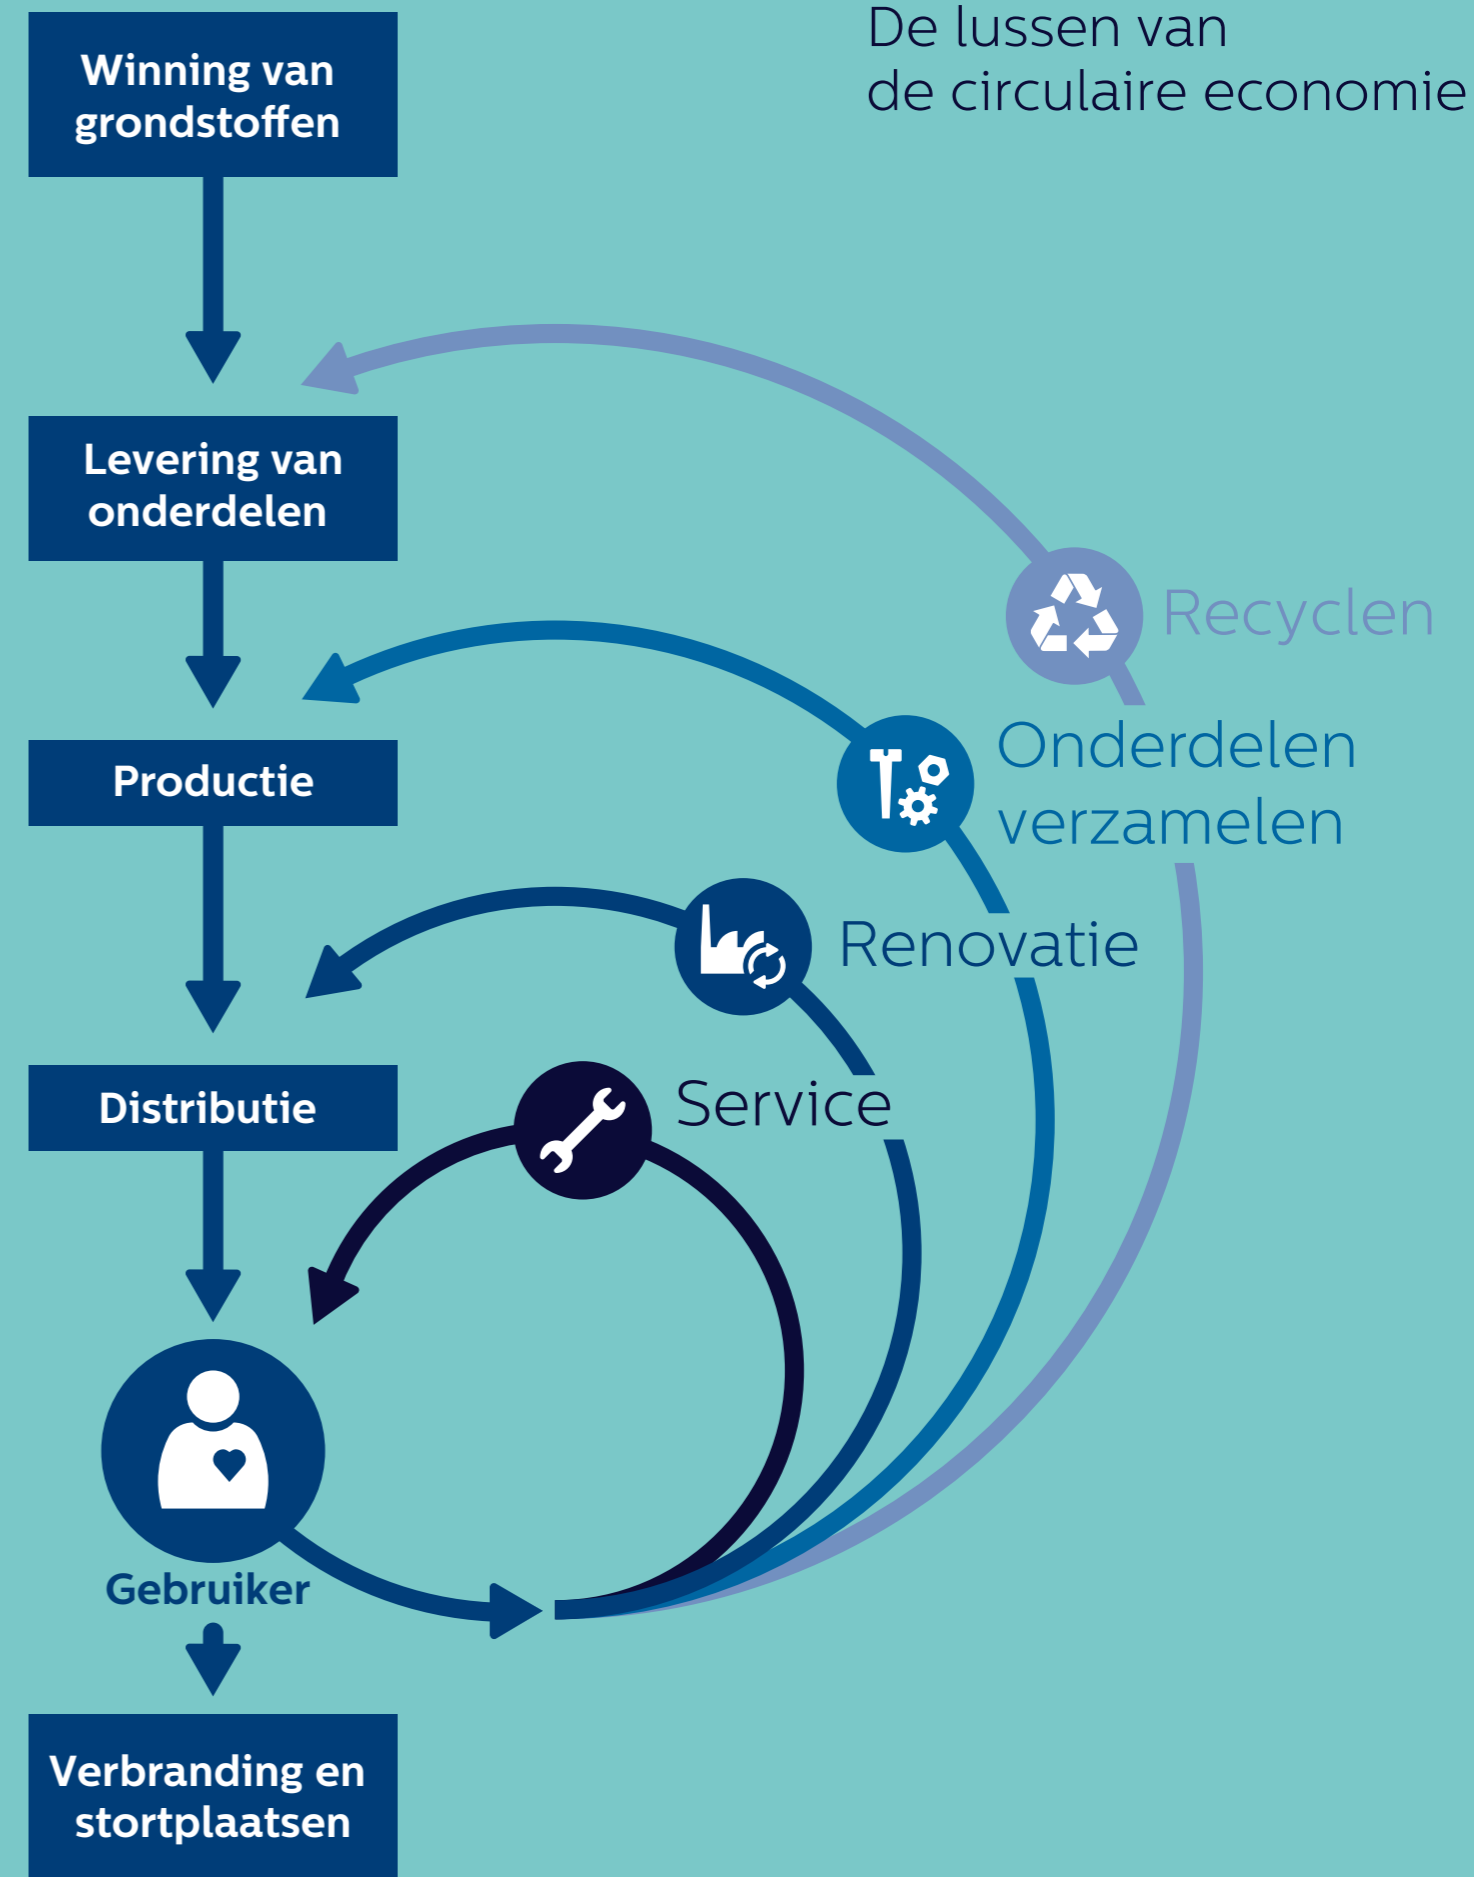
De lussen van
de circulaire economie

Winning van grondstoffen

Levering van onderdelen

Productie

Distributie

Gebruiker

Verbranding en stortplaatsen

Recyclen

Onderdelen verzamelen

Renovatie

Service